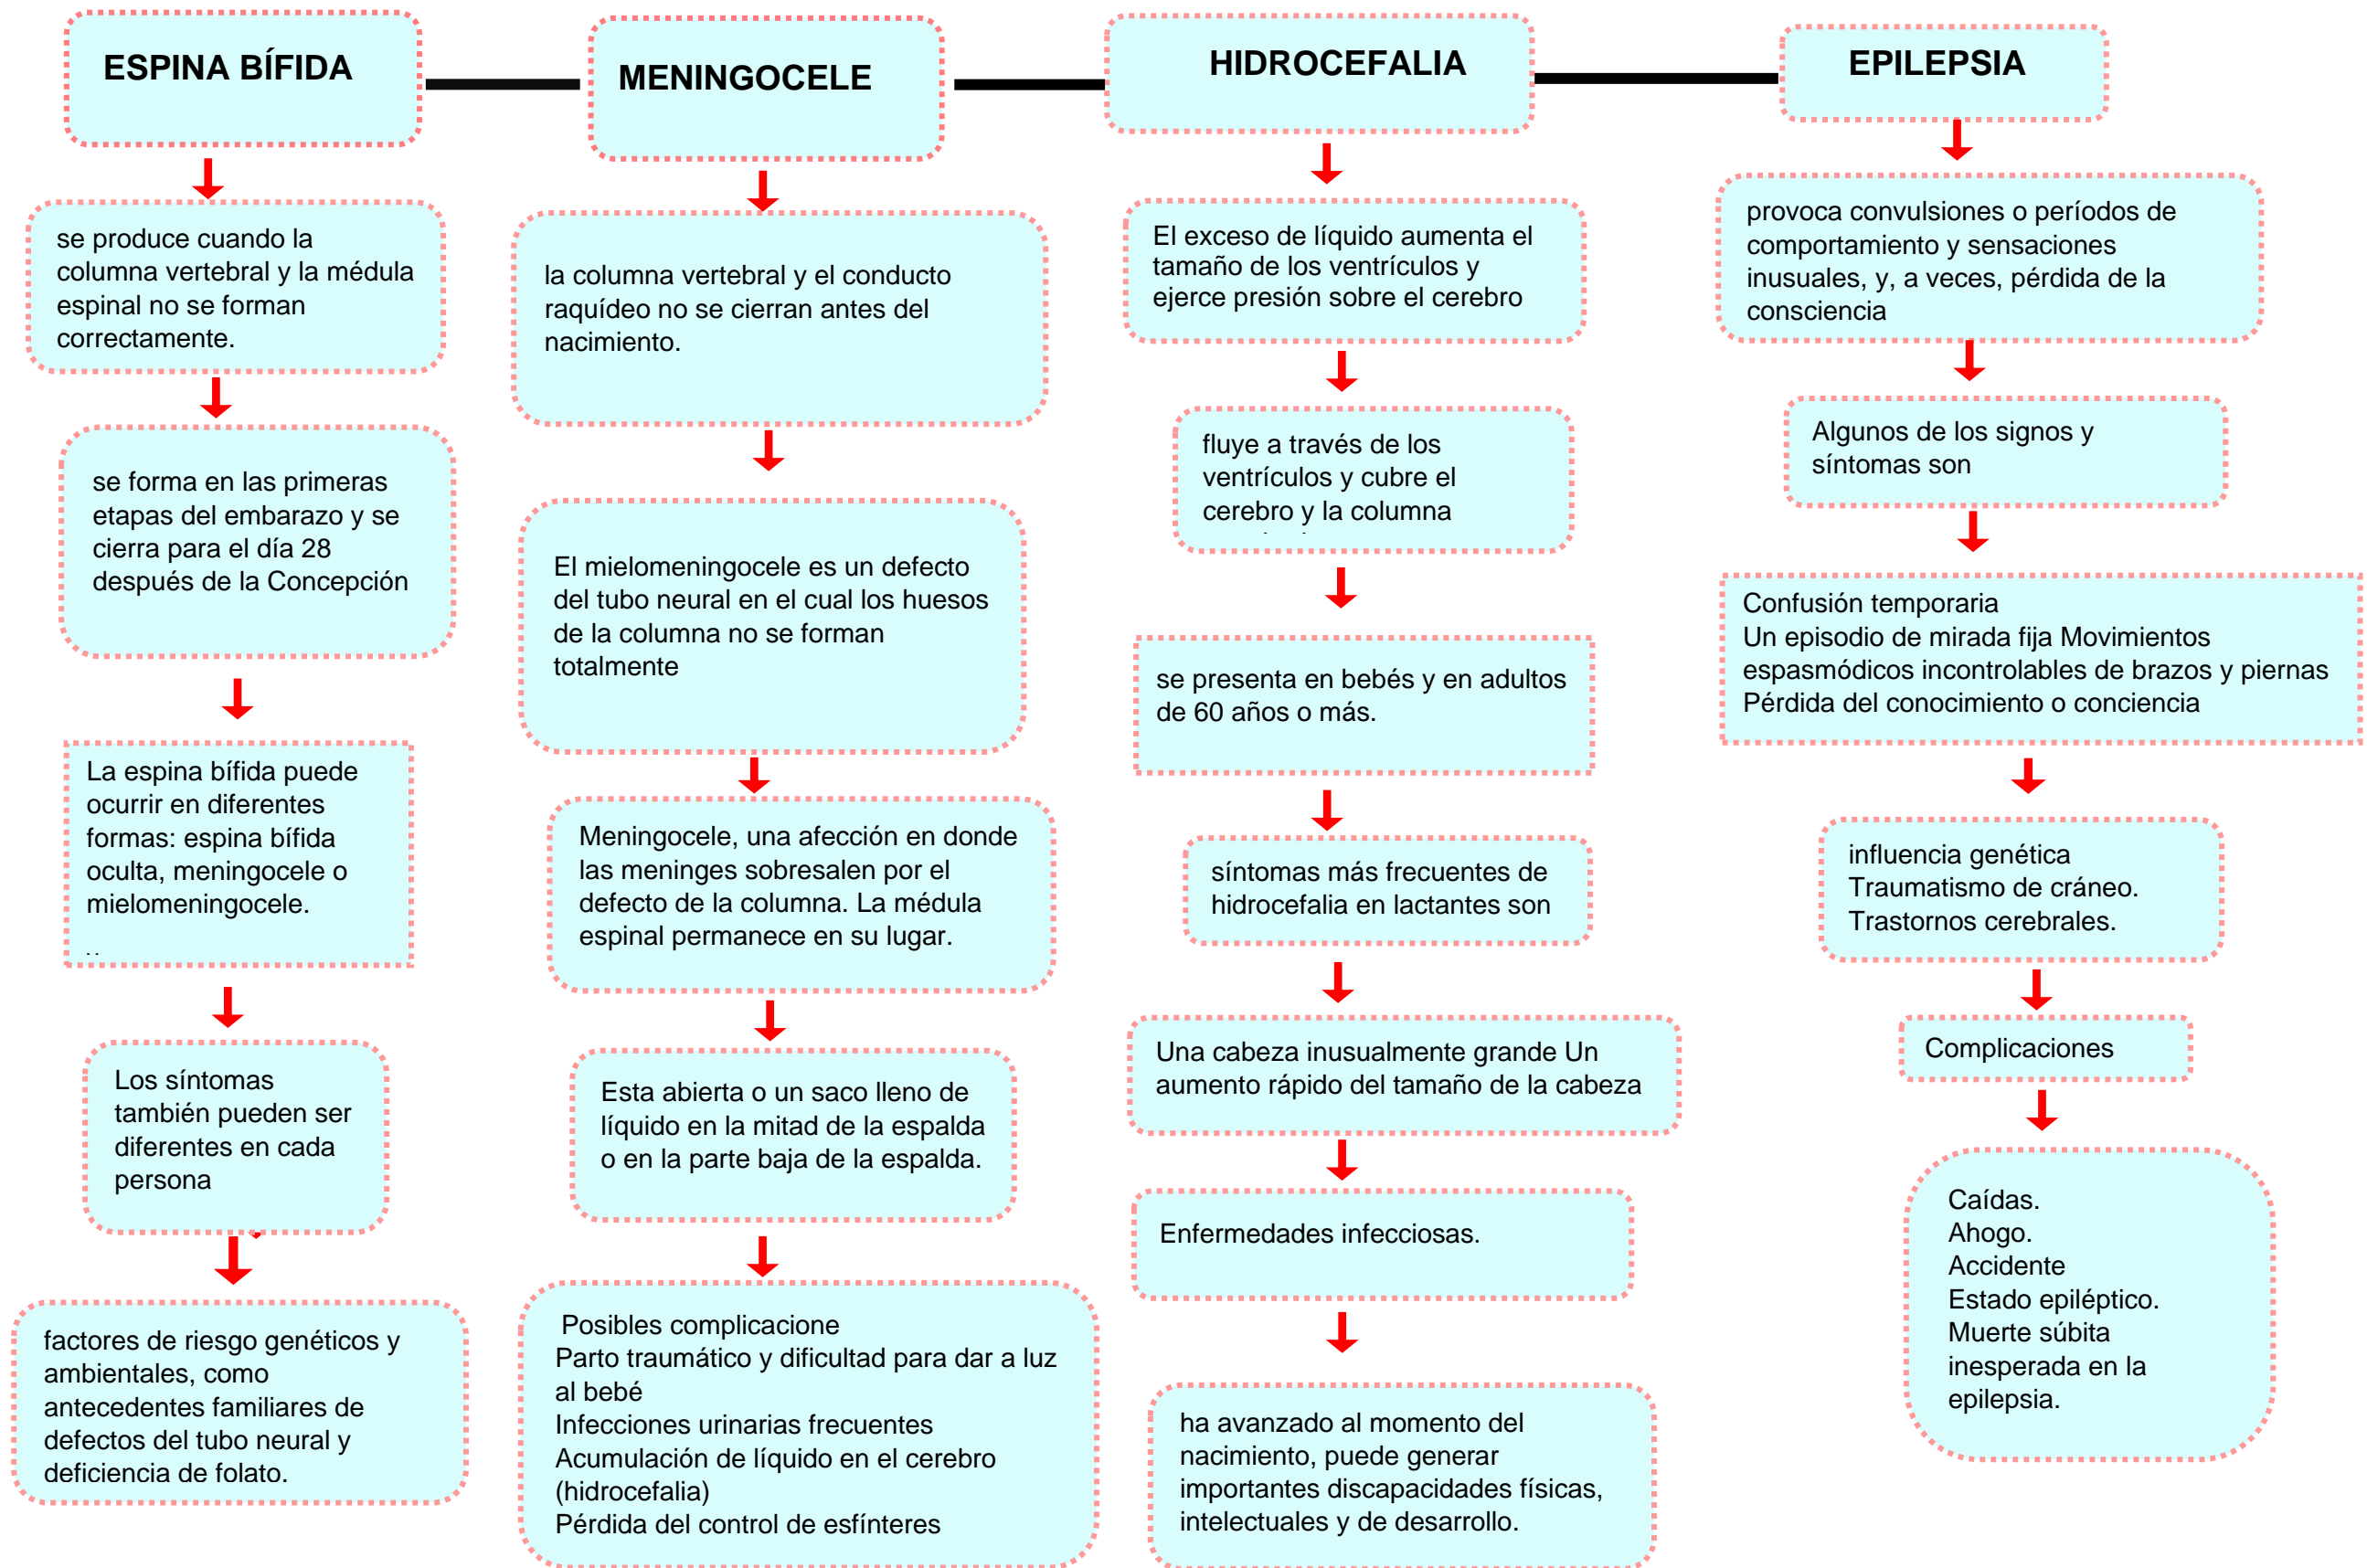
ESPINA BÍFIDA

se produce cuando la columna vertebral y la médula espinal no se forman correctamente.

se forma en las primeras etapas del embarazo y se cierra para el día 28 después de la Concepción

La espina bífida puede ocurrir en diferentes formas: espina bífida oculta, meningocele o mielomeningocele.

Los síntomas también pueden ser diferentes en cada persona

factores de riesgo genéticos y ambientales, como antecedentes familiares de defectos del tubo neural y deficiencia de folato.

MENINGOCELE

la columna vertebral y el conducto raquídeo no se cierran antes del nacimiento.

El mielomeningocele es un defecto del tubo neural en el cual los huesos de la columna no se forman totalmente

Meningocele, una afección en donde las meninges sobresalen por el defecto de la columna. La médula espinal permanece en su lugar.

Esta abierta o un saco lleno de líquido en la mitad de la espalda o en la parte baja de la espalda.

Posibles complicacione
Parto traumático y dificultad para dar a luz al bebé
Infecciones urinarias frecuentes
Acumulación de líquido en el cerebro (hidrocefalia)
Pérdida del control de esfínteres

HIDROCEFALIA

El exceso de líquido aumenta el tamaño de los ventrículos y ejerce presión sobre el cerebro

fluye a través de los ventrículos y cubre el cerebro y la columna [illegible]

se presenta en bebés y en adultos de 60 años o más.

síntomas más frecuentes de hidrocefalia en lactantes son

Una cabeza inusualmente grande Un aumento rápido del tamaño de la cabeza

Enfermedades infecciosas.

ha avanzado al momento del nacimiento, puede generar importantes discapacidades físicas, intelectuales y de desarrollo.

EPILEPSIA

provoca convulsiones o períodos de comportamiento y sensaciones inusuales, y, a veces, pérdida de la consciencia

Algunos de los signos y síntomas son

Confusión temporaria
Un episodio de mirada fija Movimientos espasmódicos incontrolables de brazos y piernas
Pérdida del conocimiento o conciencia

influencia genética
Traumatismo de cráneo.
Trastornos cerebrales.

Complicaciones

Caídas.
Ahogo.
Accidente
Estado epiléptico.
Muerte súbita inesperada en la epilepsia.